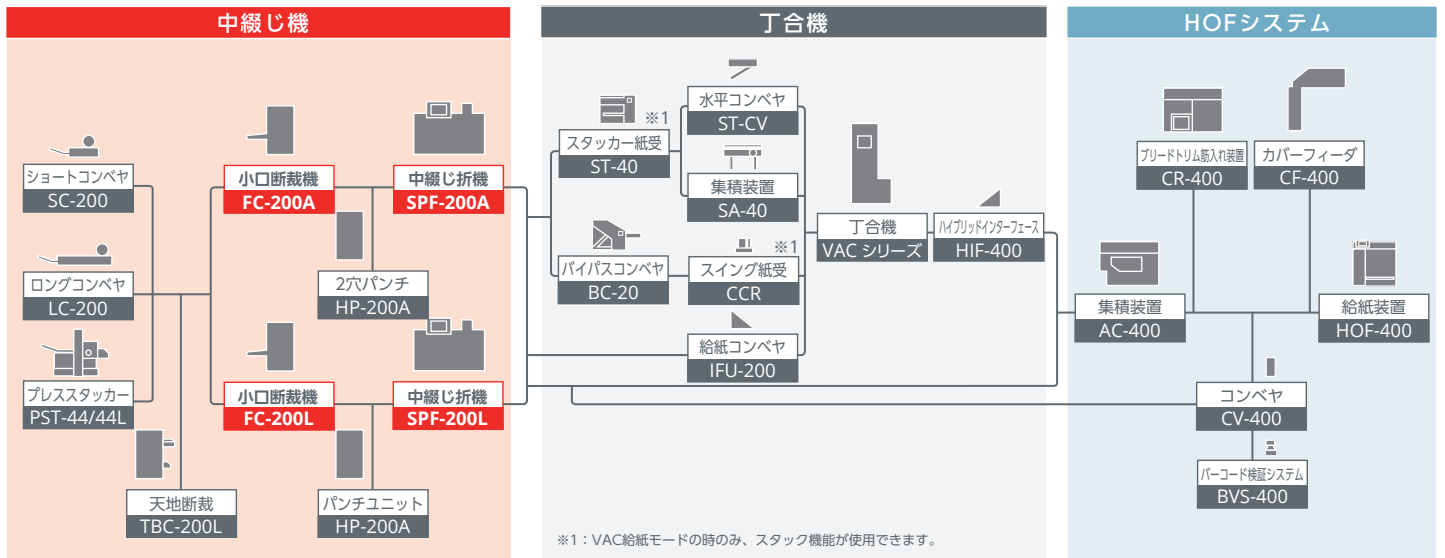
中綴じ機

丁合機

HOFシステム

ショートコンベヤ
SC-200

ロングコンベヤ
LC-200

プレススタッカー
PST-44/44L

天地断裁
TBC-200L

小口断裁機
FC-200A

中綴じ折機
SPF-200A

2穴パンチ
HP-200A

小口断裁機
FC-200L

中綴じ折機
SPF-200L

パンチユニット
HP-200A

※1

スタッカー紙受
ST-40

水平コンベヤ
ST-CV

集積装置
SA-40

バイパスコンベヤ
BC-20

※1

スイング紙受
CCR

給紙コンベヤ
IFU-200

丁合機
VAC シリーズ

ハイブリッドインターフェース
HIF-400

ブリードトリム筋入れ装置
CR-400

カバーフィーダ
CF-400

集積装置
AC-400

給紙装置
HOF-400

コンベヤ
CV-400

バーコード検証システム
BVS-400

※1：VAC給紙モードの時のみ、スタック機能が使用できます。